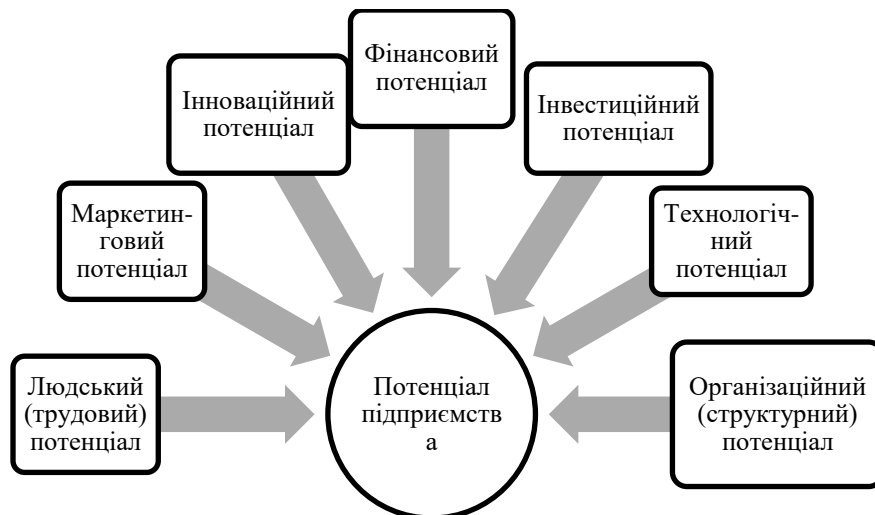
Фінансовий потенціал

Інноваційний потенціал

Інвестиційний потенціал

Маркетинговий потенціал

Технологічний потенціал

Людський (трудовий) потенціал

Потенціал підприємства

Організаційний (структурний) потенціал